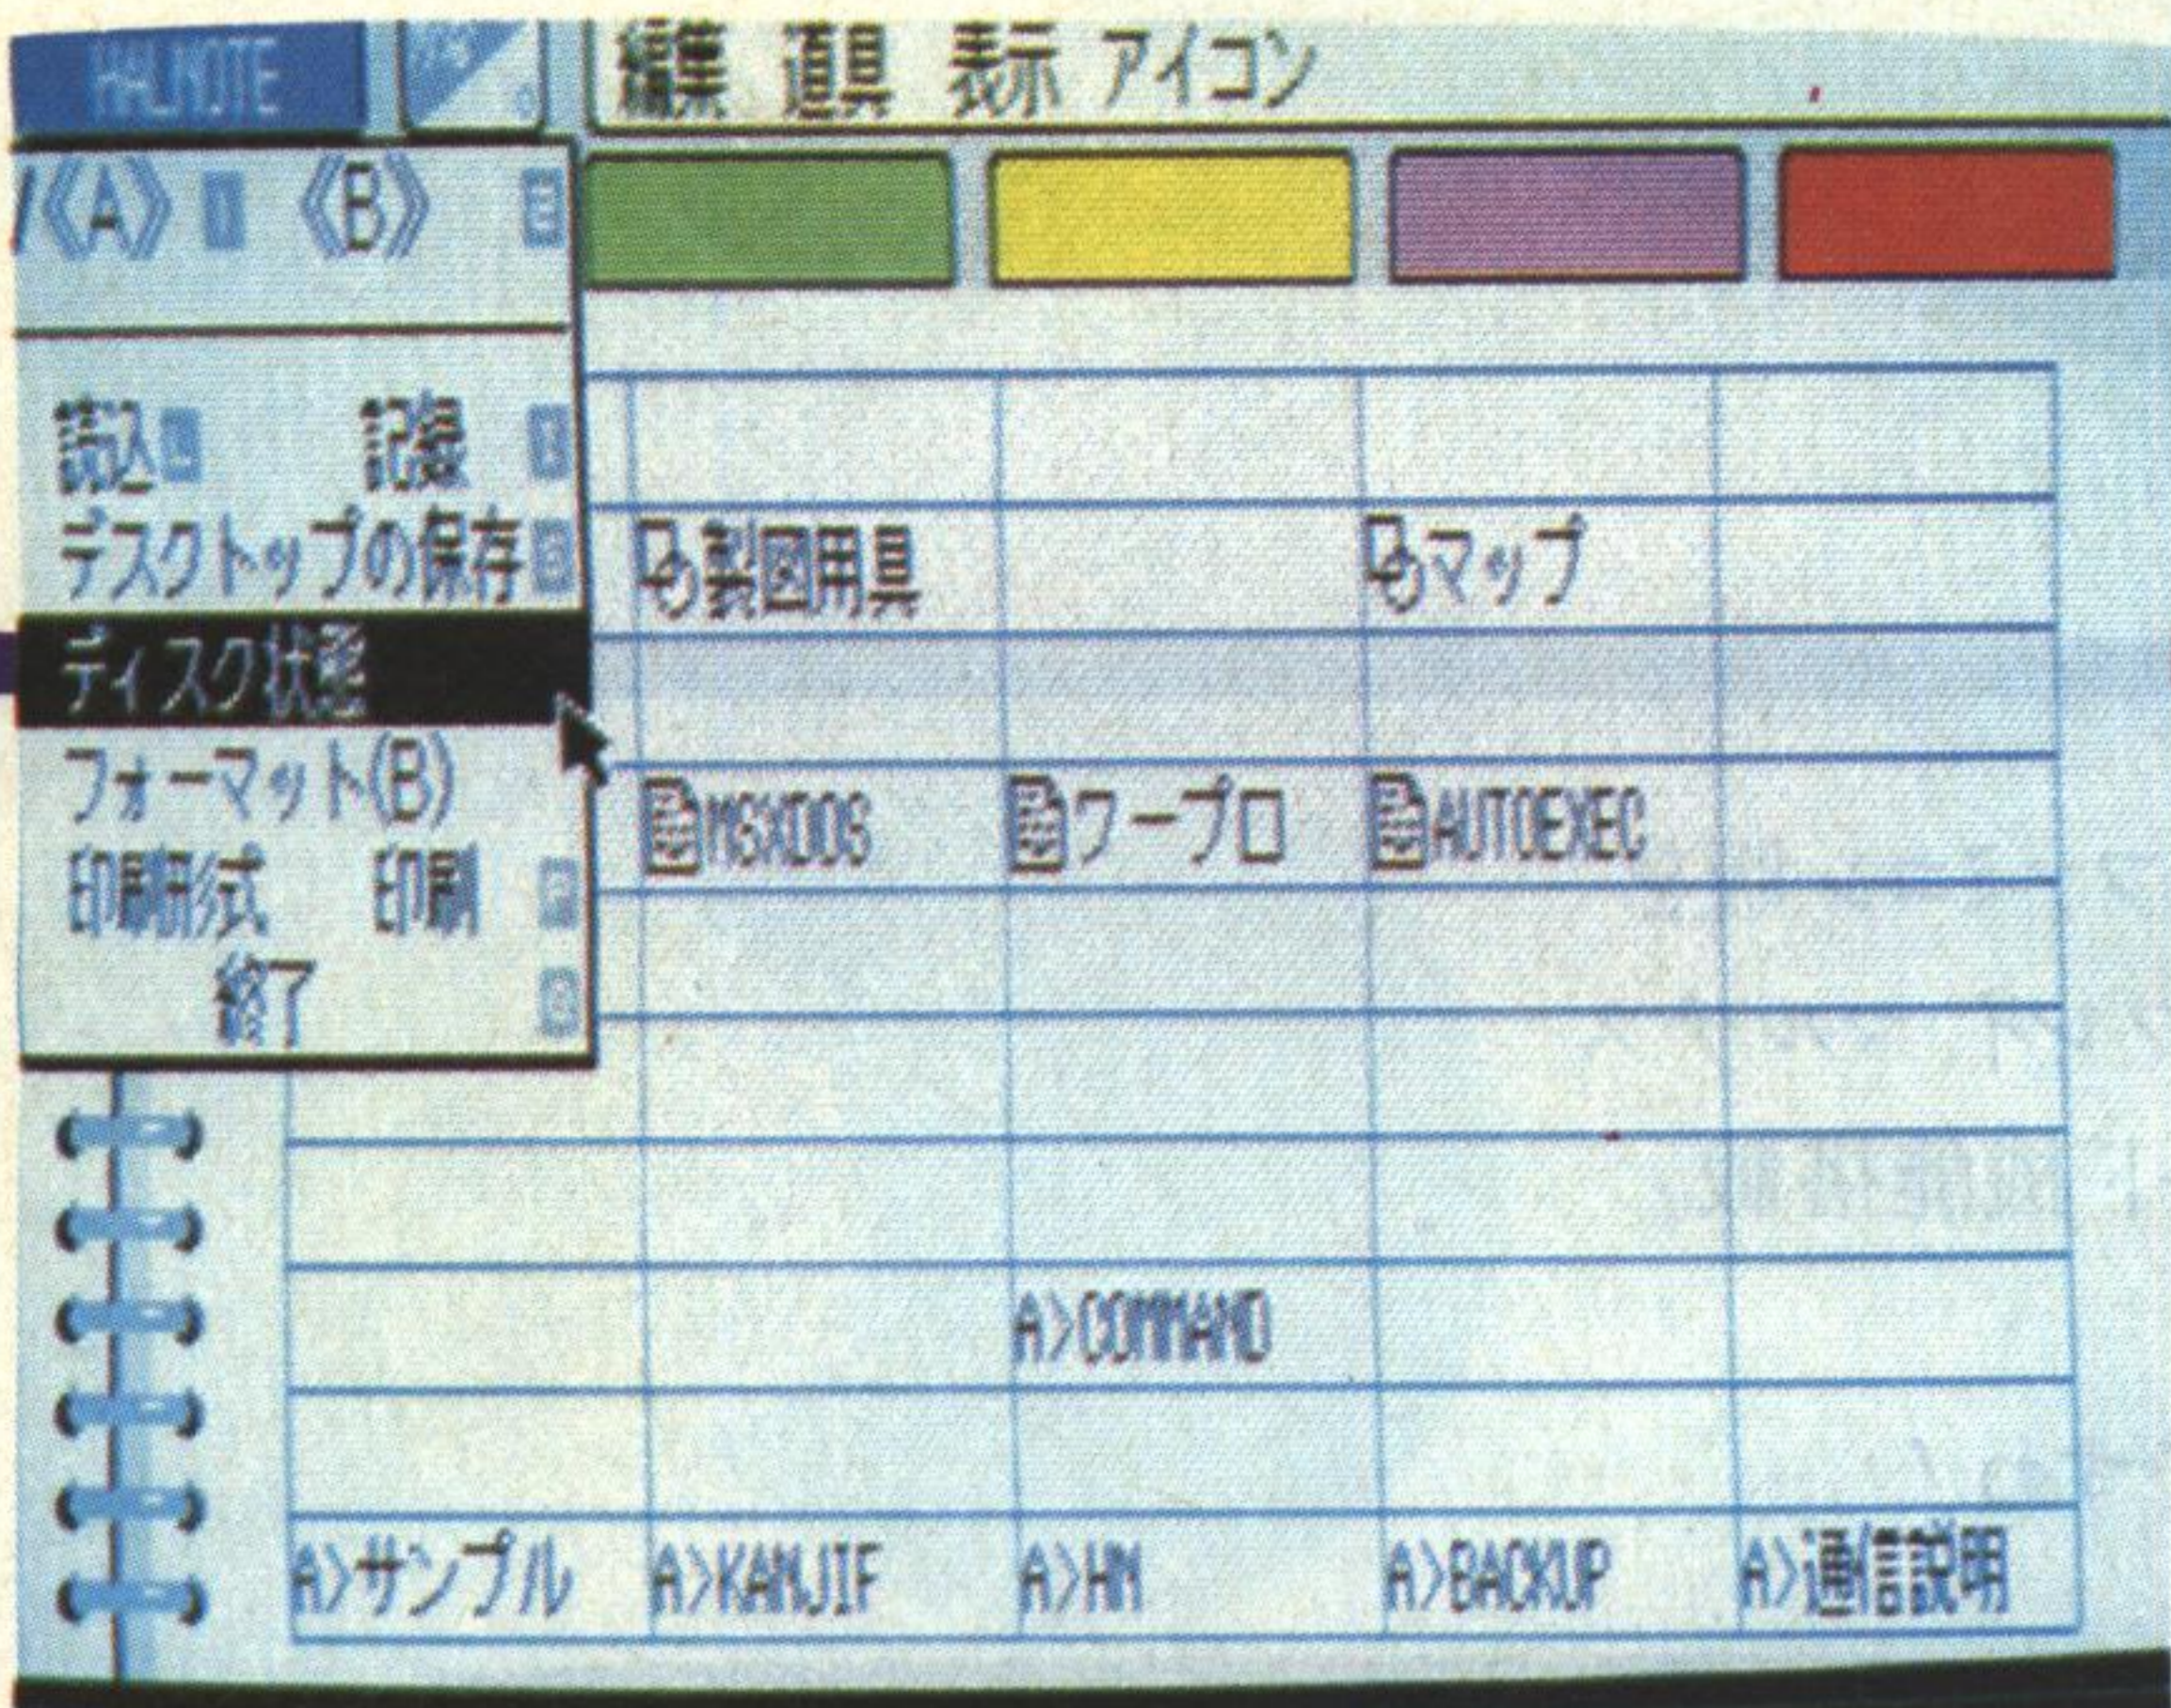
HALNOTE

編集 道具 表示 アイコン

《A》 《B》

読込 記録
デスクトップの保存
ディスク状態
フォーマット(B)
印刷形式 印刷
終了

製図用具
マップ
MSXDOS
ワープロ
AUTOEXEC
A>COMMAND
A>サンプル
A>KANJIF
A>HM
A>BACKUP
A>通信説明